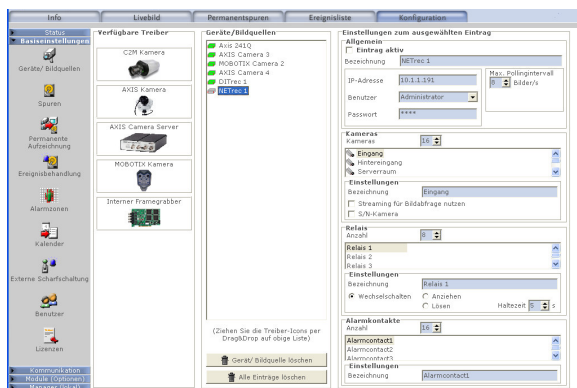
Info | Livebild | Permanentspuren | Ereignisliste | Konfiguration

Status
Basiseinstellungen
Geräte/ Bildquellen
Spuren
Permanente Aufzeichnung
Ereignisbehandlung
Alarmzonen
Kalender
Externe Scharfschaltung
Benutzer
Lizenzen
Kommunikation
Module (Optionen)

Verfügbare Treiber
C2M Kamera
AXIS Kamera
AXIS Camera Server
MOBOTIX Kamera
Interner Framegrabber

Geräte/Bildquellen
Axis 241Q
AXIS Camera 3
MOBOTIX Camera 2
AXIS Camera 4
DITrec 1
NETrec 1

(Ziehen Sie die Treiber-Icons per Drag&Drop auf obige Liste)
Gerät/ Bildquelle löschen
Alle Einträge löschen

Einstellungen zum ausgewählten Eintrag
Allgemein
Eintrag aktiv
Bezeichnung NETrec 1
IP-Adresse 10.1.1.191
Max. Pollingintervall
0 Bilder/s
Benutzer Administrator
Passwort ****

Kameras
Kameras 16
Eingang
Hintereingang
Serverraum
Einstellungen
Bezeichnung Eingang
Streaming für Bildabfrage nutzen
S/N-Kamera

Relais
Anzahl 8
Relais 1
Relais 2
Relais 3
Einstellungen
Bezeichnung Relais 1
Wechselschalten Anziehen
Lösen Haltezeit 0 s

Alarmkontakte
Anzahl 16
Alarmcontact1
Alarmcontact2
Alarmcontact3
Einstellungen
Bezeichnung Alarmcontact1